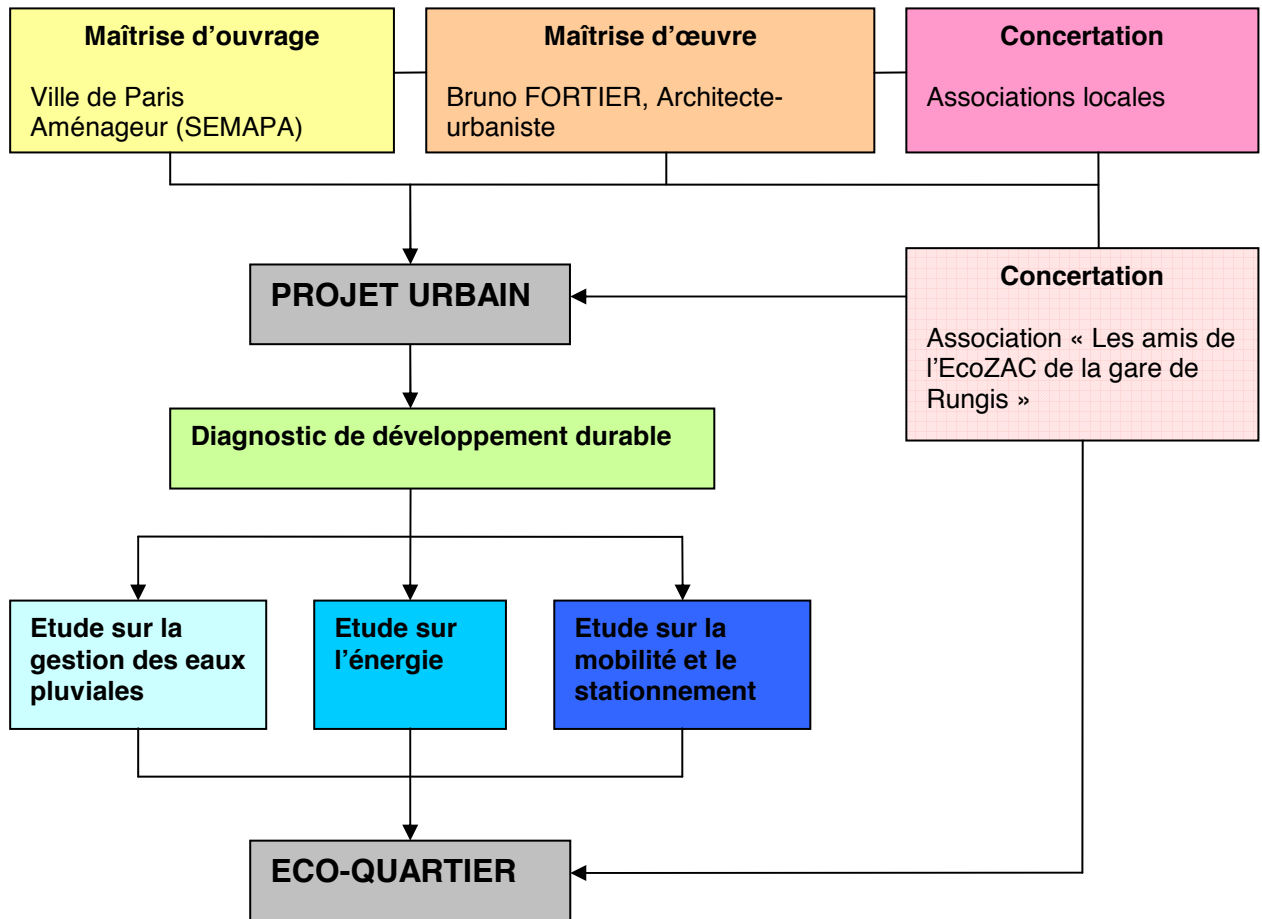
Maîtrise d'ouvrage

Ville de Paris
Aménageur (SEMAPA)

Maîtrise d'œuvre

Bruno FORTIER, Architecte-urbaniste

Concertation

Associations locales

PROJET URBAIN

Concertation

Association « Les amis de l'EcoZAC de la gare de Rungis »

Diagnostic de développement durable

Etude sur la gestion des eaux pluviales

Etude sur l'énergie

Etude sur la mobilité et le stationnement

ECO-QUARTIER